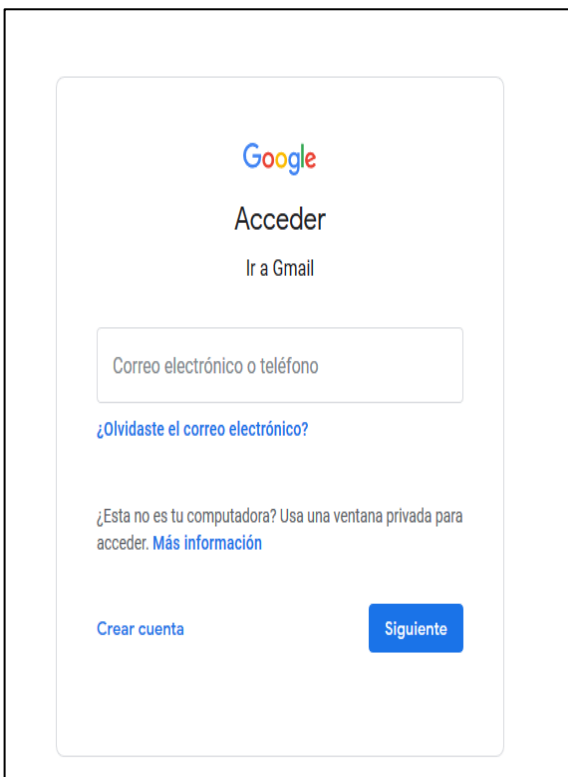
Google

Acceder

Ir a Gmail

Correo electrónico o teléfono

¿Olvidaste el correo electrónico?

¿Esta no es tu computadora? Usa una ventana privada para acceder. Más información

Crear cuenta

Siguiente